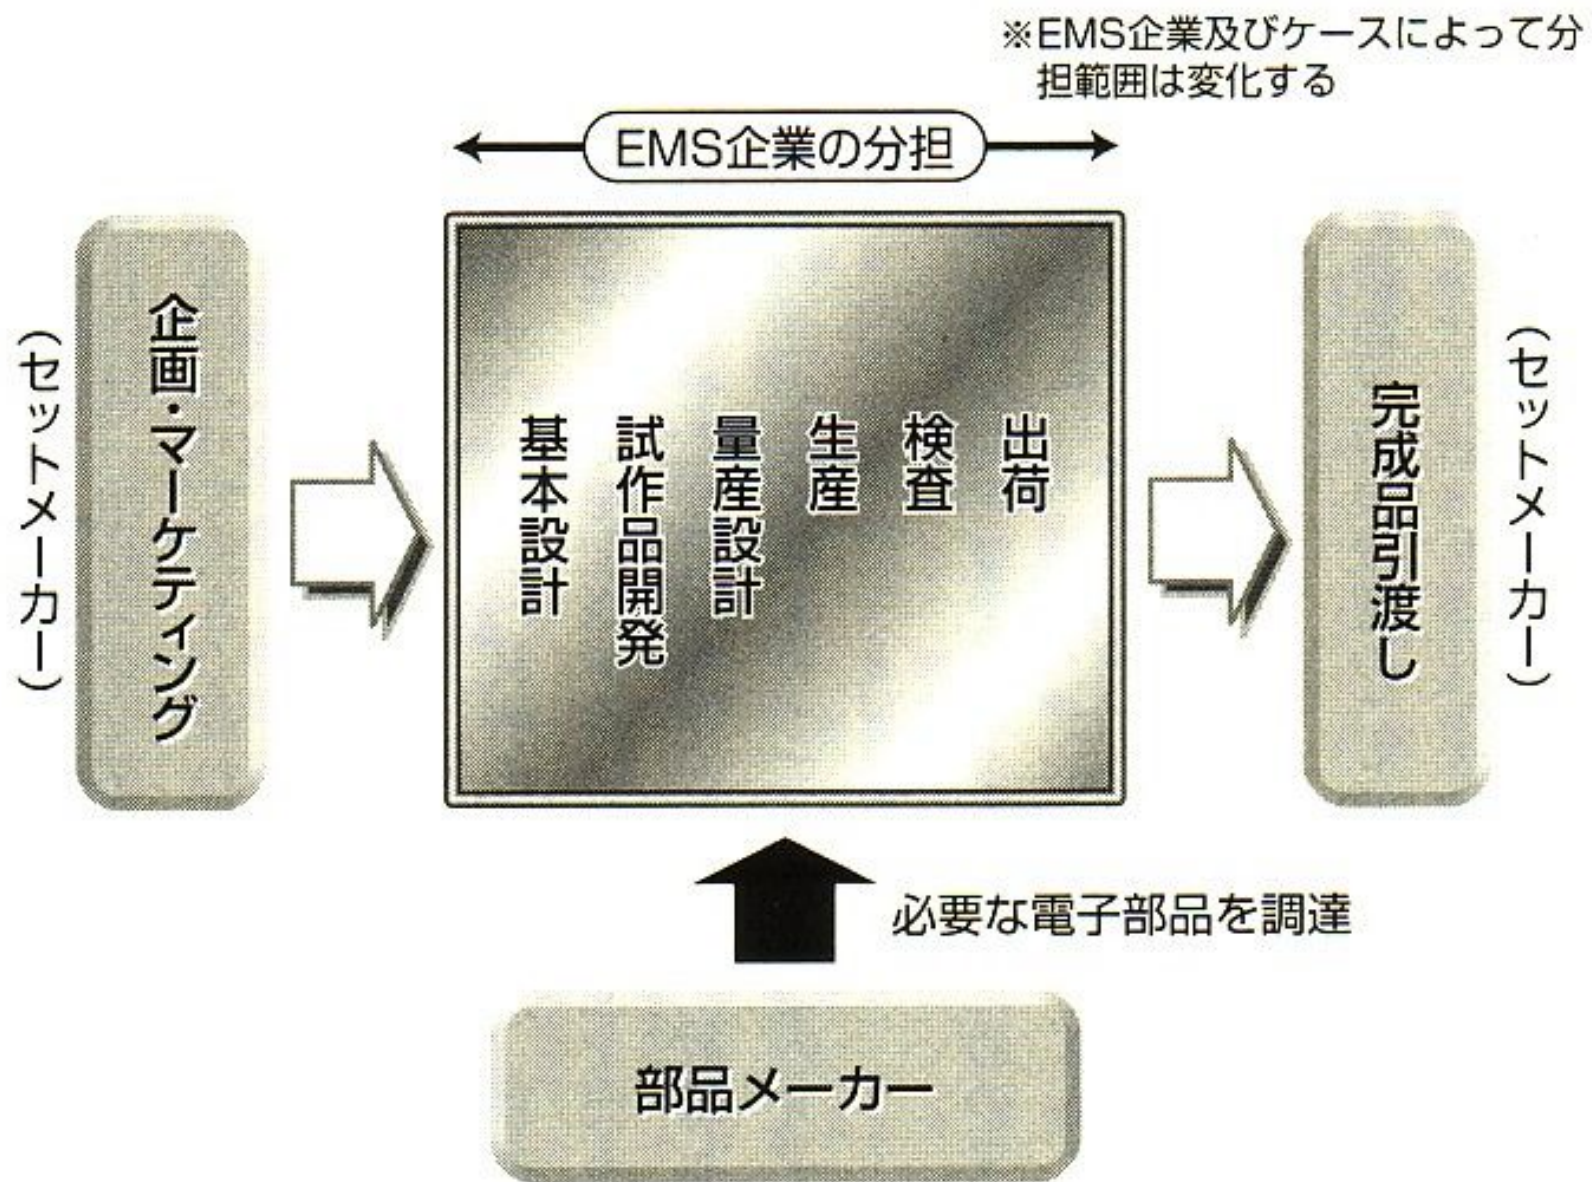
※EMS企業及びケースによって分担範囲は変化する

EMS企業の分担

(セットメーカー)

企画・マーケティング

基本設計

試作品開発

量産設計

生産

検査

出荷

完成品引渡し

(セットメーカー)

必要な電子部品を調達

部品メーカー